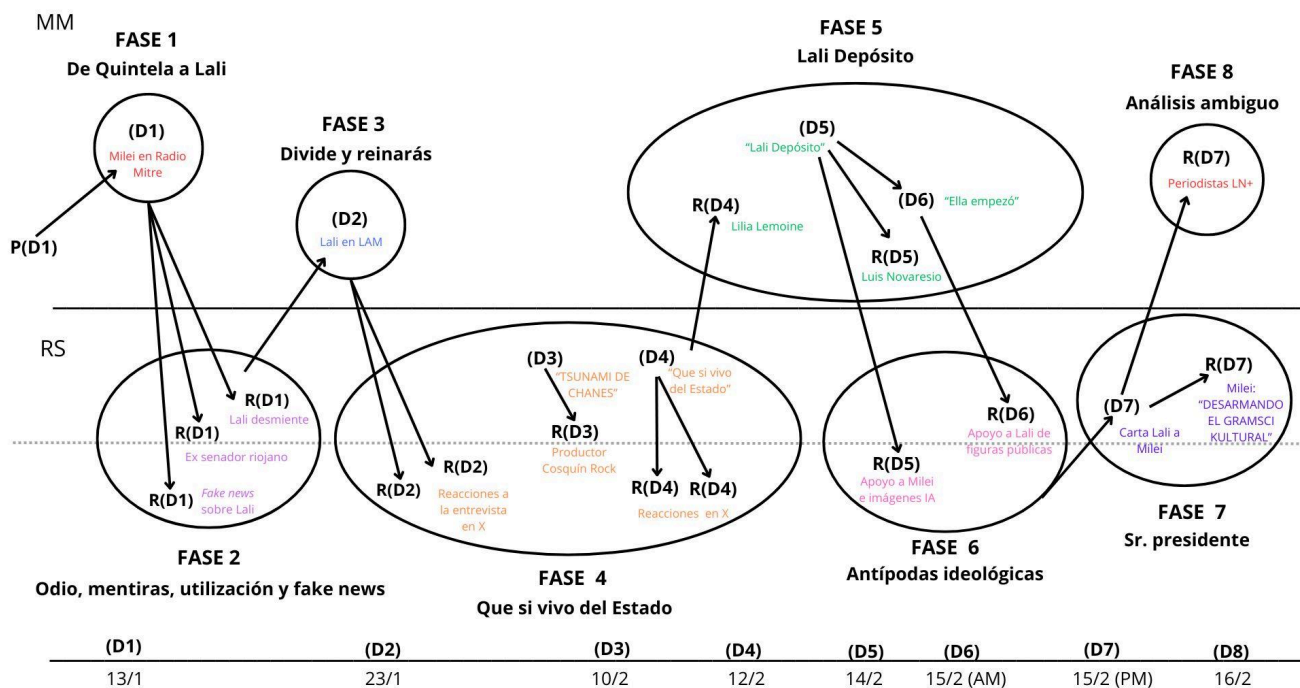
MM

FASE 1
De Quintela a Lali

(D1)
Milei en Radio Mitre

P(D1)

FASE 3
Divide y reinarás

(D2)
Lali en LAM

FASE 5
Lali Depósito

(D5)
"Lali Depósito"

R(D4)
Lilia Lemoine

(D6) "Ella empezó"

R(D5)
Luis Novaresio

FASE 8
Análisis ambiguo

R(D7)
Periodistas LN+

RS

R(D1)
Lali desmiente

R(D1)
Ex senador riojano

R(D1) Fake news sobre Lali

FASE 2
Odio, mentiras, utilización y fake news

R(D2) R(D2)
Reacciones a la entrevista en X

(D3)
"TSUNAMI DE CHANES"

R(D3)
Productor Cosquín Rock

(D4)
"Que si vivo del Estado"

R(D4) R(D4)
Reacciones en X

FASE 4
Que si vivo del Estado

R(D6)
Apoyo a Lali de figuras públicas

R(D5)
Apoyo a Milei e imágenes IA

FASE 6
Antípodas ideológicas

(D7)
Carta Lali a Milei

R(D7)
Milei: "DESARMANDO EL GRAMSCI KULTURAL"

FASE 7
Sr. presidente

| (D1) | (D2) | (D3) | (D4) | (D5) | (D6) | (D7) | (D8) |
|---|---|---|---|---|---|---|---|
| 13/1 | 23/1 | 10/2 | 12/2 | 14/2 | 15/2 (AM) | 15/2 (PM) | 16/2 |